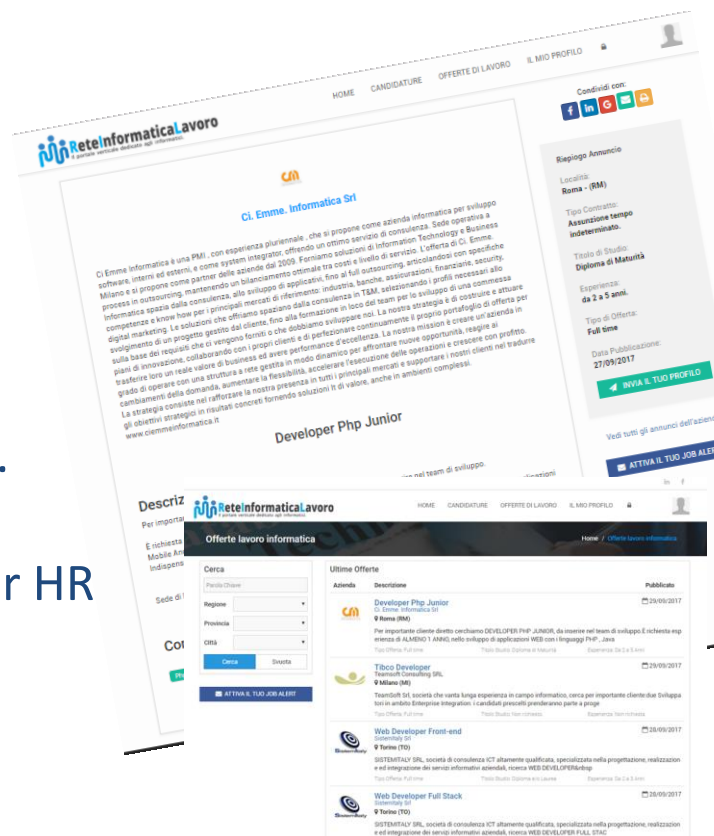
ReteInformaticaLavoro
Il portale verticale dedicato agli informatici

HOME CANDIDATURE OFFERTE DI LAVORO IL MIO PROFILO

Condividi con:

Ci. Emme. Informatica Srl

Ci Emme Informatica è una PMI , con esperienza pluriennale , che si propone come azienda informatica per sviluppo software, interni ed esterni, e come system integrator, offrendo un ottimo servizio di consulenza. Sede operativa a Milano e si propone come partner delle aziende dal 2009. Forniamo soluzioni di Information Technology e Business process in outsourcing, mantenendo un bilanciamento ottimale tra costi e livello di servizio. L'offerta di Ci. Emme. Informatica spazia dalla consulenza, allo sviluppo di applicativi, fino al full outsourcing, articolandosi con specifiche competenze e know how per i principali mercati di riferimento: industria, banche, assicurazioni, finanziarie, security, digital marketing. Le soluzioni che offriamo spaziano dalla consulenza in T&M, selezionando i profili necessari allo svolgimento di un progetto gestito dal cliente, fino alla formazione in loco del team per lo sviluppo di una commessa sulla base dei requisiti che ci vengono forniti o che dobbiamo sviluppare noi. La nostra strategia è di costruire e attuare piani di innovazione, collaborando con i propri clienti e di perfezionare continuamente il proprio portafoglio di offerta per trasferire loro un reale valore di business ed avere performance d'eccellenza. La nostra mission è creare un'azienda in grado di operare con una struttura a rete gestita in modo dinamico per affrontare nuove opportunità, reagire ai cambiamenti della domanda, aumentare la flessibilità, accelerare l'esecuzione delle operazioni e crescere con profitto. La strategia consiste nel rafforzare la nostra presenza in tutti i principali mercati e supportare i nostri clienti nel tradurre gli obiettivi strategici in risultati concreti fornendo soluzioni it di valore, anche in ambienti complessi.
www.ciemmeinformatica.it

Developer Php Junior

Riepilogo Annuncio
Località:
Roma - (RM)
Tipo Contratto:
Assunzione tempo indeterminato.
Titolo di Studio:
Diploma di Maturità
Esperienza:
da 2 a 5 anni.
Tipo di Offerta:
Full time
Data Pubblicazione:
27/09/2017
INVIA IL TUO PROFILO
Vedi tutti gli annunci dell'azie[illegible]
ATTIVA IL TUO JOB ALE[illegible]

Descriz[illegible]
Per importa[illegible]
E richiesta
Mobile An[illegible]
Indispens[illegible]
Sede di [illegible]
Co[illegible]

r HR

ReteInformaticaLavoro
HOME CANDIDATURE OFFERTE DI LAVORO IL MIO PROFILO
Offerte lavoro informatica
Home / Offerte lavoro informatica

Cerca
Parola Chiave
Regione
Provincia
Città
Cerca Svuota
ATTIVA IL TUO JOB ALERT

Ultime Offerte
Azienda Descrizione Pubblicato

Developer Php Junior
Ci. Emme. Informatica Srl
Roma (RM)
29/09/2017
Per importante cliente diretto cerchiamo DEVELOPER PHP JUNIOR, da inserire nel team di sviluppo.È richiesta esperienza di ALMENO 1 ANNO, nello sviluppo di applicazioni WEB con i linguaggi PHP, Java
Tipo Offerta: Full time Titolo Studio: Diploma di Maturità Esperienza: Da 2 a 5 Anni

Tibco Developer
Teamsoft Consulting SRL
Milano (MI)
29/09/2017
TeamSoft Srl, società che vanta lunga esperienza in campo informatico, cerca per importante cliente due Sviluppatori in ambito Enterprise Integration. I candidati prescelti prenderanno parte a proge
Tipo Offerta: Full time Titolo Studio: Non richiesto Esperienza: Non richiesta

Web Developer Front-end
Sistemitaly Srl
Torino (TO)
28/09/2017
SISTEMITALY SRL, società di consulenza ICT altamente qualificata, specializzata nella progettazione, realizzazione ed integrazione dei servizi informativi aziendali, ricerca WEB DEVELOPER&nbsp
Tipo Offerta: Full time Titolo Studio: Diploma o Laurea Esperienza: Da 2 a 5 Anni

Web Developer Full Stack
Sistemitaly Srl
Torino (TO)
28/09/2017
SISTEMITALY SRL, società di consulenza ICT altamente qualificata, specializzata nella progettazione, realizzazione ed integrazione dei servizi informativi aziendali, ricerca WEB DEVELOPER FULL STAC